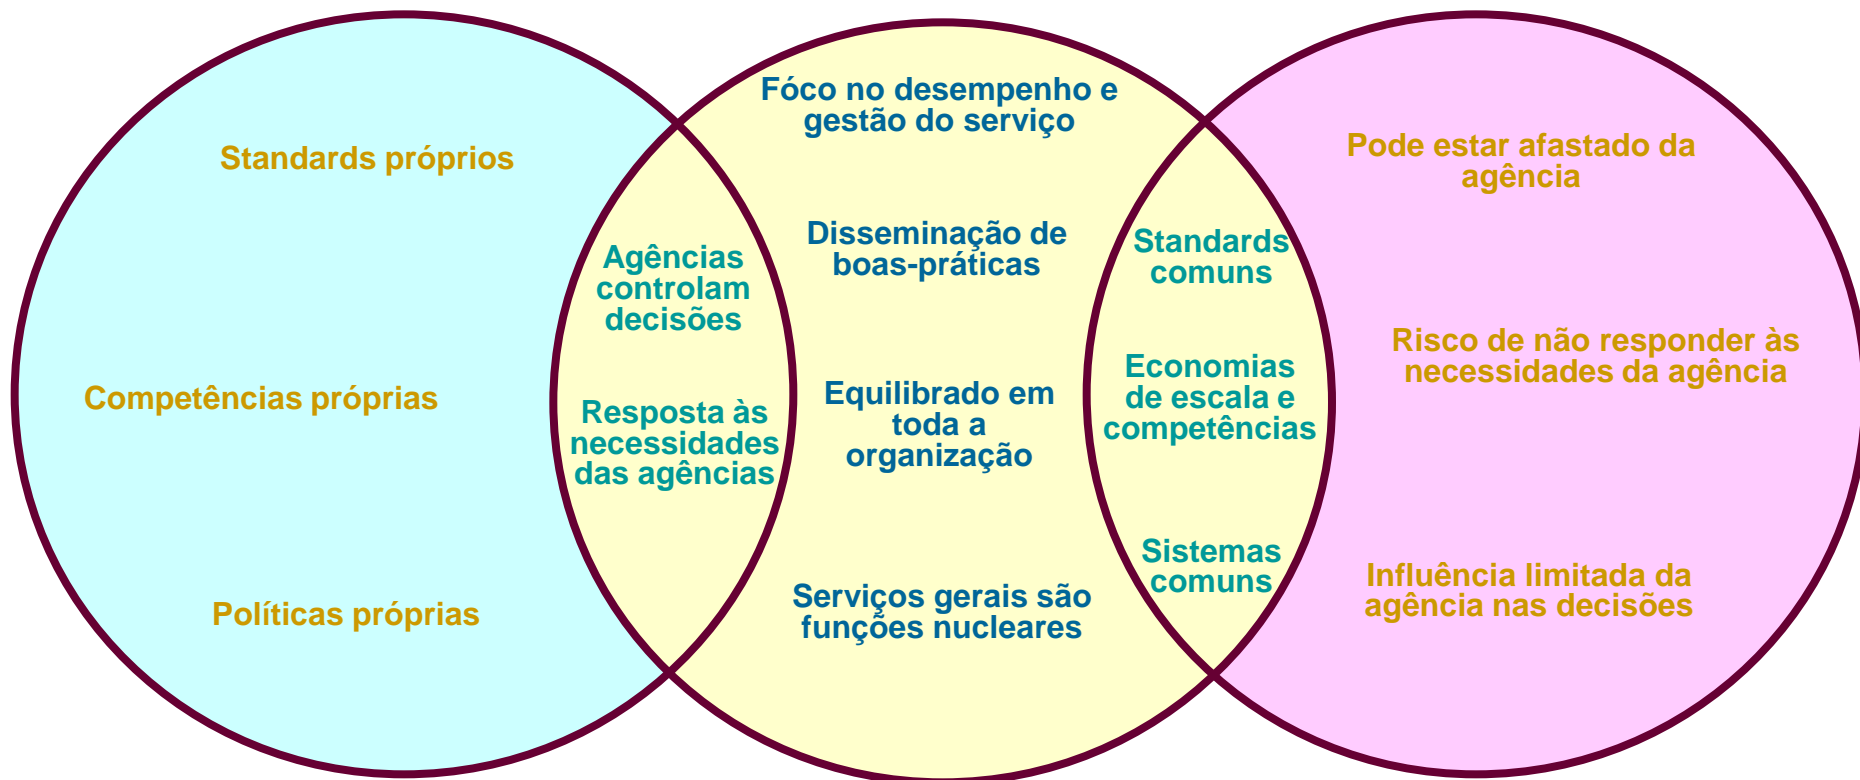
Standards próprios

Competências próprias

Políticas próprias

Agências controlam decisões

Resposta às necessidades das agências

Fóco no desempenho e gestão do serviço

Disseminação de boas-práticas

Equilibrado em toda a organização

Serviços gerais são funções nucleares

Standards comuns

Economias de escala e competências

Sistemas comuns

Pode estar afastado da agência

Risco de não responder às necessidades da agência

Influência limitada da agência nas decisões